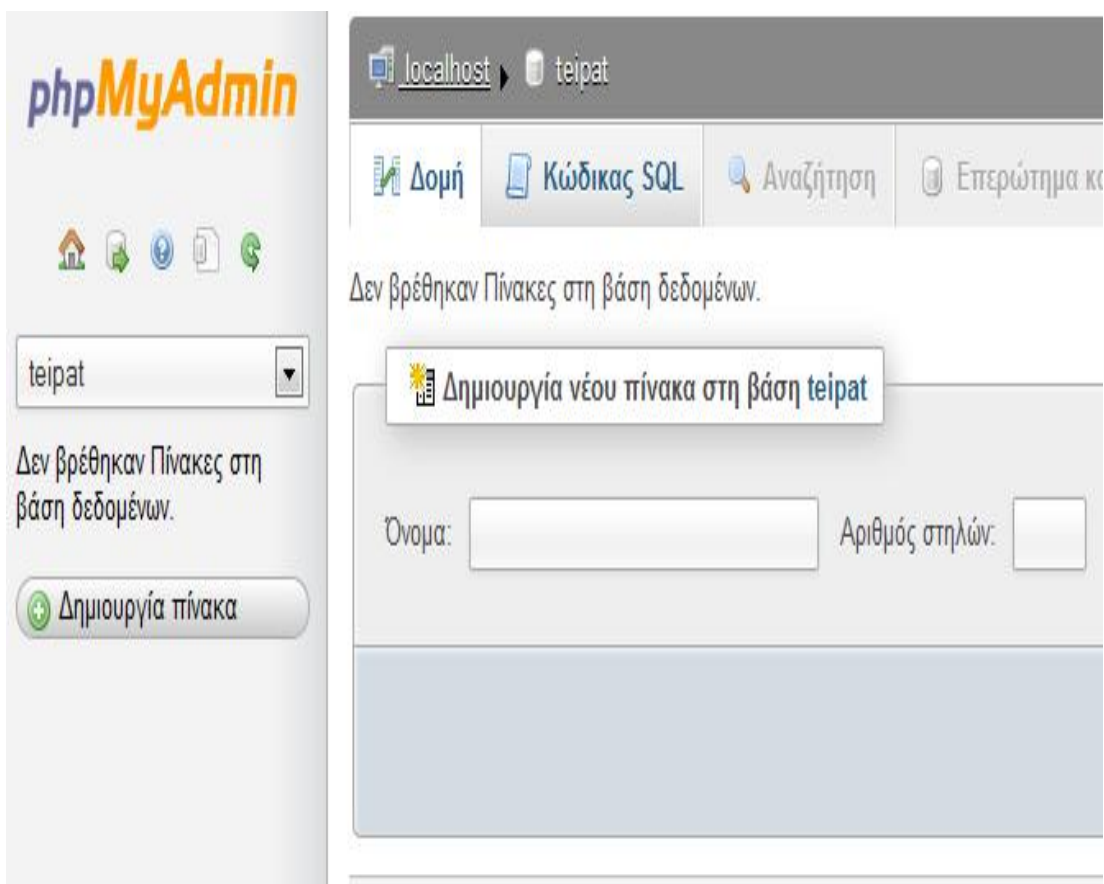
phpMyAdmin

teipat

Δεν βρέθηκαν Πίνακες στη βάση δεδομένων.

Δημιουργία πίνακα

localhost teipat

Δομή Κώδικας SQL Αναζήτηση Επερώτημα κα

Δεν βρέθηκαν Πίνακες στη βάση δεδομένων.

Δημιουργία νέου πίνακα στη βάση teipat

Όνομα: Αριθμός στηλών: